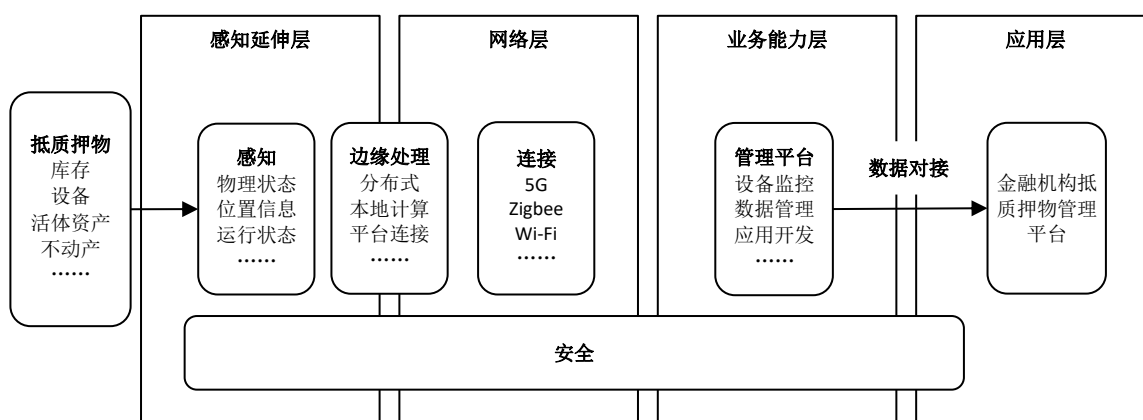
感知延伸层

网络层

业务能力层

应用层

抵质押物
库存
设备
活体资产
不动产
……

感知
物理状态
位置信息
运行状态
……

边缘处理
分布式
本地计算
平台连接
……

连接
5G
Zigbee
Wi-Fi
……

管理平台
设备监控
数据管理
应用开发
……

数据对接

金融机构抵质押物管理平台

安全